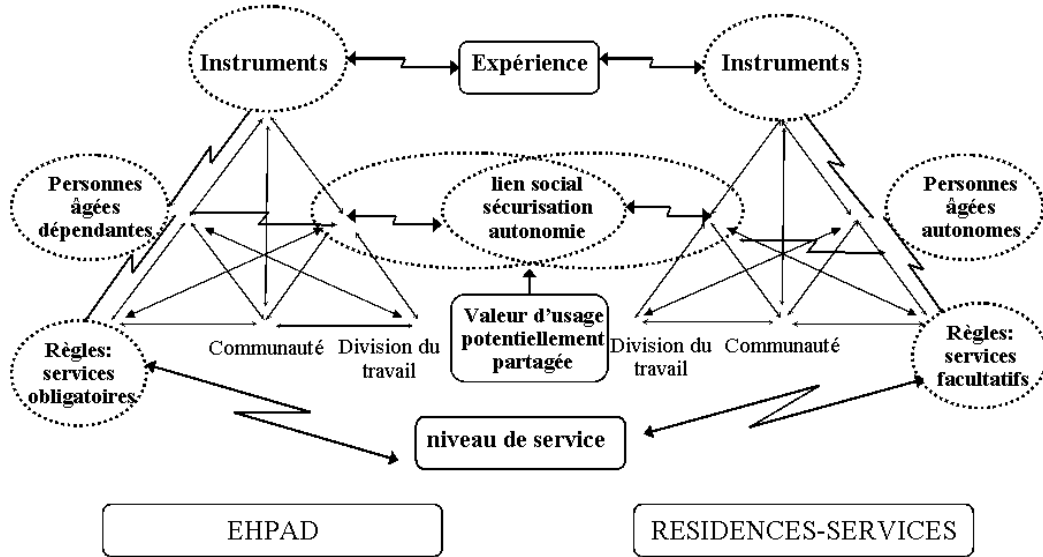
Instruments

Expérience

Instruments

Personnes âgées dépendantes

lien social sécurisation autonomie

Personnes âgées autonomes

Valeur d'usage potentiellement partagée

Règles: services obligatoires

Communauté

Division du travail

Division du travail

Communauté

Règles: services facultatifs

niveau de service

EHPAD

RESIDENCES-SERVICES